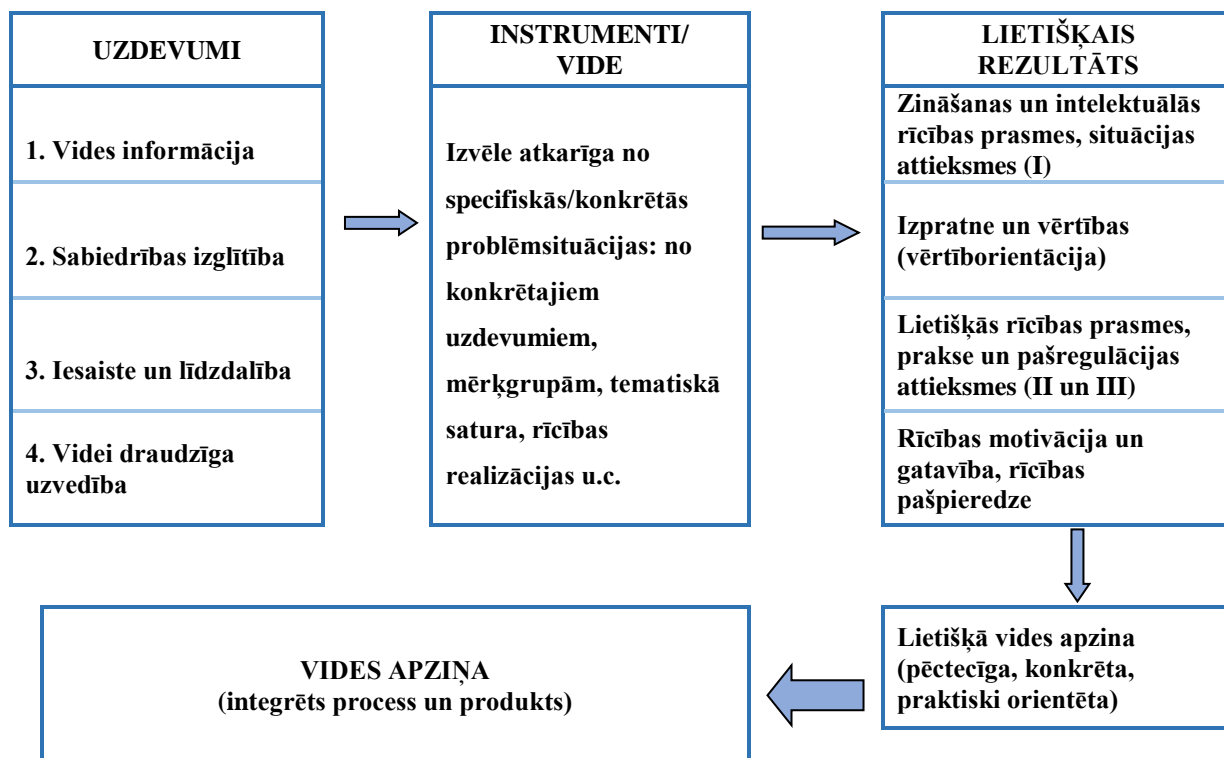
UZDEVUMI

1. Vides informācija

2. Sabiedrības izglītība

3. Iesaiste un līdzdalība

4. Videi draudzīga uzvedība

INSTRUMENTI/ VIDE

Izvēle atkarīga no specifiskās/konkrētās problēmsituācijas: no konkrētajiem uzdevumiem, mērķgrupām, tematiskā satura, rīcības realizācijas u.c.

LIETIŠĶAIS REZULTĀTS

Zināšanas un intelektuālās rīcības prasmes, situācijas attieksmes (I)

Izpratne un vērtības (vērtīborientācija)

Lietišķās rīcības prasmes, prakse un pašregulācijas attieksmes (II un III)

Rīcības motivācija un gatavība, rīcības pašpieredze

Lietišķā vides apzina (pēctecīga, konkrēta, praktiski orientēta)

VIDES APZIŅA
(integrēts process un produkts)